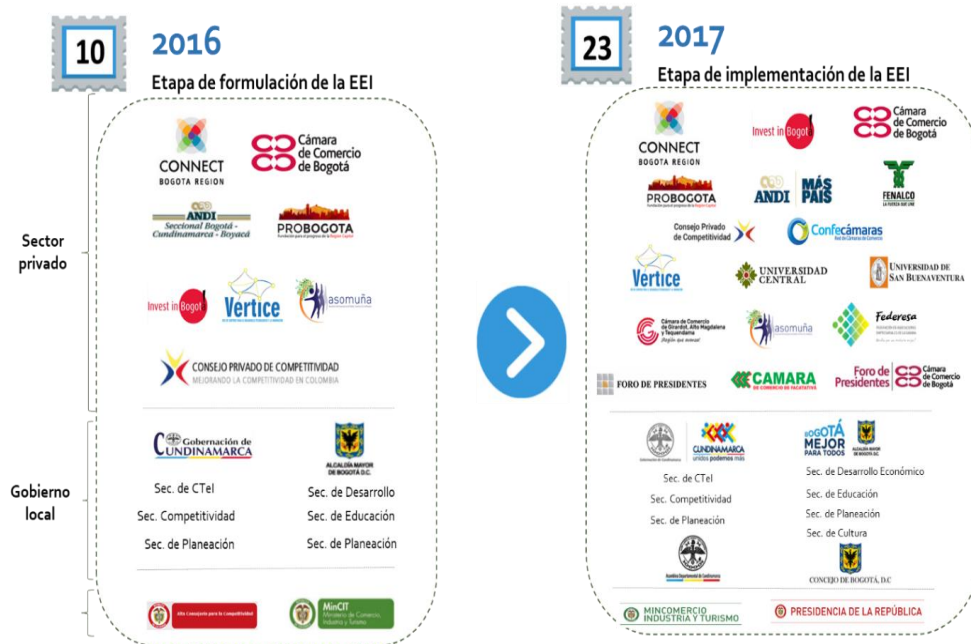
10

2016

Etapa de formulación de la EEI

Sector privado

CONNECT BOGOTA REGION

Cámara de Comercio de Bogotá

ANDI Seccional Bogotá - Cundinamarca - Boyacá

PROBOGOTA

Invest in Bogota

Vertice

asomuña

CONSEJO PRIVADO DE COMPETITIVIDAD MEJORANDO LA COMPETITIVIDAD EN COLOMBIA

Gobierno local

Gobernación de CUNDINAMARCA

Sec. de CTeI

Sec. Competitividad

Sec. de Planeación

ALCALDÍA MAYOR DE BOGOTÁ D.C.

Sec. de Desarrollo

Sec. de Educación

Sec. de Planeación

Alta Consejería para la Competitividad

MinCIT Ministerio de Comercio, Industria y Turismo

23

2017

Etapa de implementación de la EEI

CONNECT BOGOTA REGION

Invest in Bogota

Cámara de Comercio de Bogotá

PROBOGOTA

ANDI MÁS PAÍS

FENALCO

Consejo Privado de Competitividad

Confecámaras

Vertice

UNIVERSIDAD CENTRAL

UNIVERSIDAD DE SAN BUENAVENTURA

Cámara de Comercio de Girardot, Alto Magdalena y Tequendama

asomuña

Federesa

FORO DE PRESIDENTES

CAMARA DE COMERCIO DE FACATATIVÁ

Foro de Presidentes Cámara de Comercio de Bogotá

CUNDINAMARCA unidos podemos más

Sec. de CTeI

Sec. Competitividad

Sec. de Planeación

BOGOTÁ MEJOR PARA TODOS

ALCALDÍA MAYOR DE BOGOTÁ D.C.

Sec. de Desarrollo Económico

Sec. de Educación

Sec. de Planeación

Sec. de Cultura

Asamblea Departamental de Cundinamarca

CONCEJO DE BOGOTÁ, D.C

MINCOMERCIO INDUSTRIA Y TURISMO

PRESIDENCIA DE LA REPÚBLICA